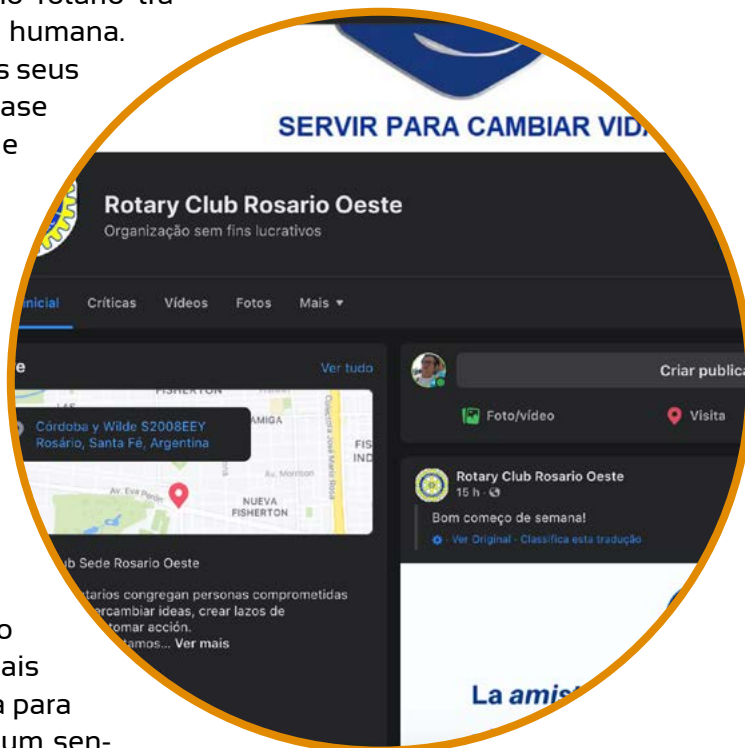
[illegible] humana. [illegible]s seus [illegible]ase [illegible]e

SERVIR PARA CAMBIAR VID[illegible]

Rotary Club Rosario Oeste
Organização sem fins lucrativos

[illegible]nicial Críticas Vídeos Fotos Mais ▾

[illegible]e Ver tudo

Córdoba y Wilde S2008EEY
Rosário, Santa Fé, Argentina

FISHERTON
AMIGA
Av. Morrison
Av. Eva Perón
NUEVA FISHERTON
FIS IND

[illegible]b Sede Rosario Oeste

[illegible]tarios congregan personas comprometidas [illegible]ercambiar ideas, crear lazos de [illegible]tomar acción. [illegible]tamos... Ver mais

Criar publica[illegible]
Foto/vídeo
Visita

Rotary Club Rosario Oeste
15 h ·
Bom começo de semana!
Ver Original · Classifica esta tradução

La amis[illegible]

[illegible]o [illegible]ais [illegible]a para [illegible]um sen-